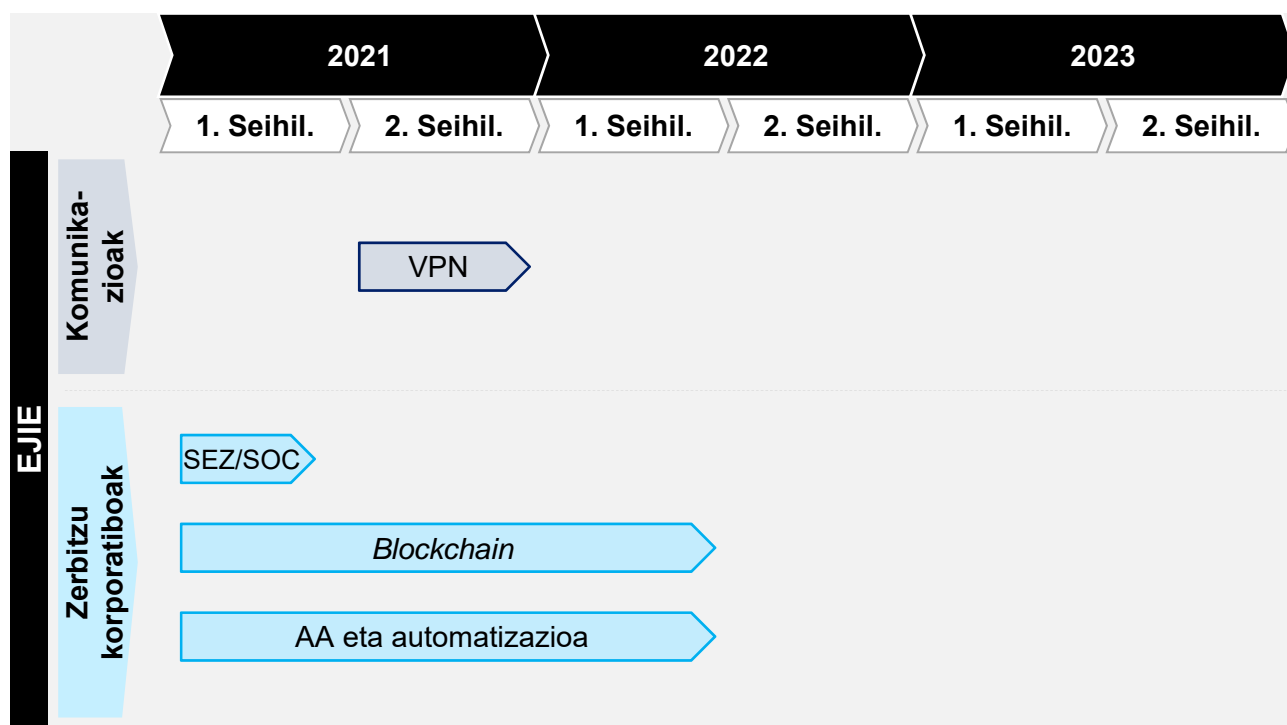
| | 2021 | | 2022 | | 2023 | |
|---|---|---|---|---|---|---|
| | 1. Seihil. | 2. Seihil. | 1. Seihil. | 2. Seihil. | 1. Seihil. | 2. Seihil. |

EJIE

Komunikazioak

VPN

Zerbitzu korporatiboak

SEZ/SOC

*Blockchain*

AA eta automatizazioa